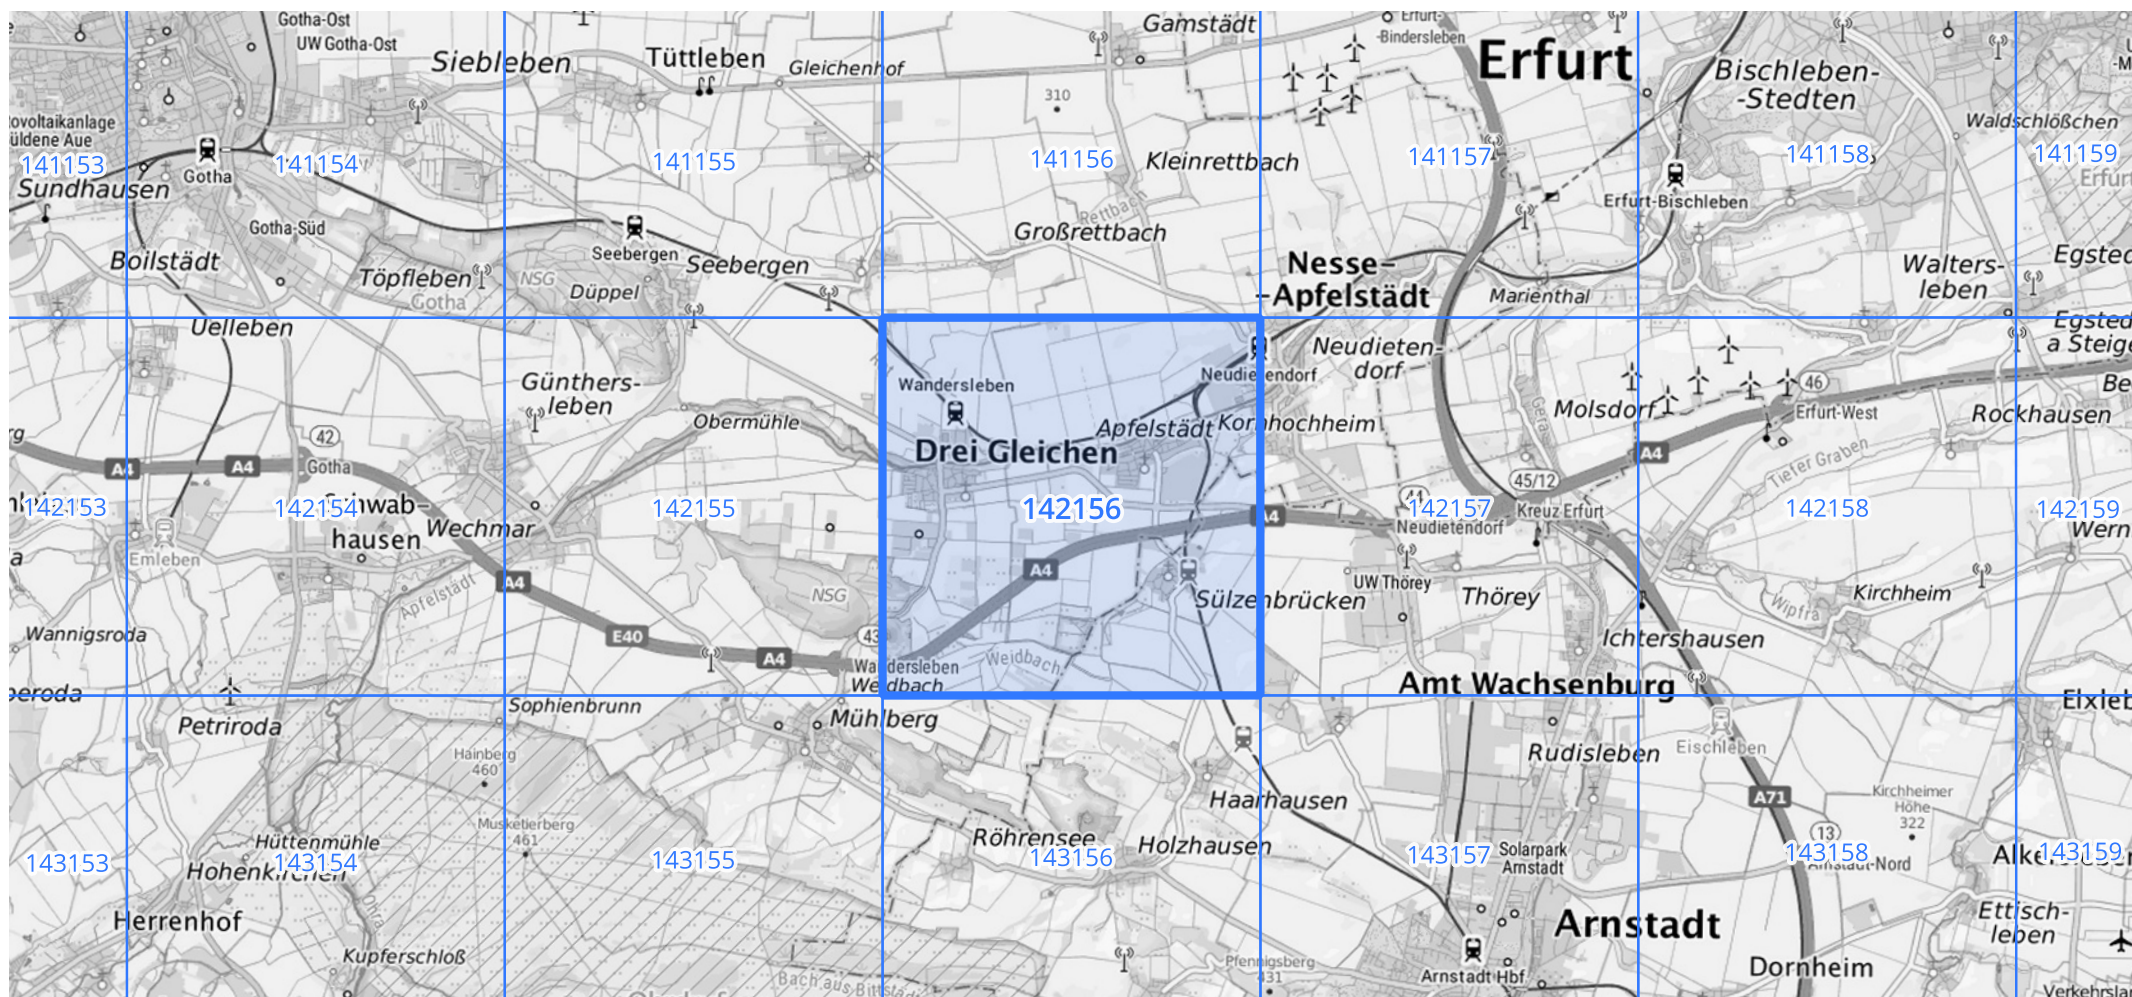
Gotha-Ost
UW Gotha-Ost
Siebleben
Tüttleben
Gleichenhof
Gamstädt
Erfurt-Bindersleben
Erfurt
Bischleben-Stedten
Waldschlößchen
ovoltaikanlage
üldene Aue
141153
141154
141155
141156
141157
141158
141159
Sundhausen
Gotha
310
Kleinrettbach
Erfurt-Bischleben
Erfurt
Gotha-Süd
Seebergen
Seebergen
Großrettbach
Rettbach
Nesse-Apfelstädt
Boilstädt
Töpfleben
NSG
Düppel
Gotha
Marienthal
Walters-leben
Egsted
Uelleben
Egsted a Steige
Günthers-leben
Wandersleben
Neudietendorf
Neudieten-dorf
Obermühle
Molsdorf
46
Erfurt-West
Rockhausen
Be
42
Gotha
A4
A4
Drei Gleichen
Apfelstädt
Kornhochheim
Gera
A4
Tiefer Graben
45/12
142153
142154
Schwab-hausen
Wechmar
142155
142156
A4
142157
Neudietendorf
Kreuz Erfurt
142158
142159
Wern
Emleben
Apfelstädt
A4
A4
UW Thörey
Thörey
Kirchheim
Sülzenbrücken
NSG
Wipfra
Wannigsroda
E40
A4
43
Wandersleben
Weidbach
Weidbach
Ichtershausen
Amt Wachsenburg
eroda
Sophienbrunn
Mühlberg
Elxleb
Petriroda
Rudisleben
Eischleben
Hainberg
460
Haarhausen
A71
Kirchheimer Höhe
322
Musketierberg
461
Röhrensee
143156
Holzhausen
143157
Solarpark Amstadt
13
143158
Alke
143159
143153
Hüttenmühle
143154
Hohenkirchen
143155
Arnstadt-Nord
Herrenhof
Arnstadt
Ettisch-leben
Kupferschloß
Pfennigsberg
431
Arnstadt Hbf
Dornheim
Bach aus Bittstädt
Verkehrslar